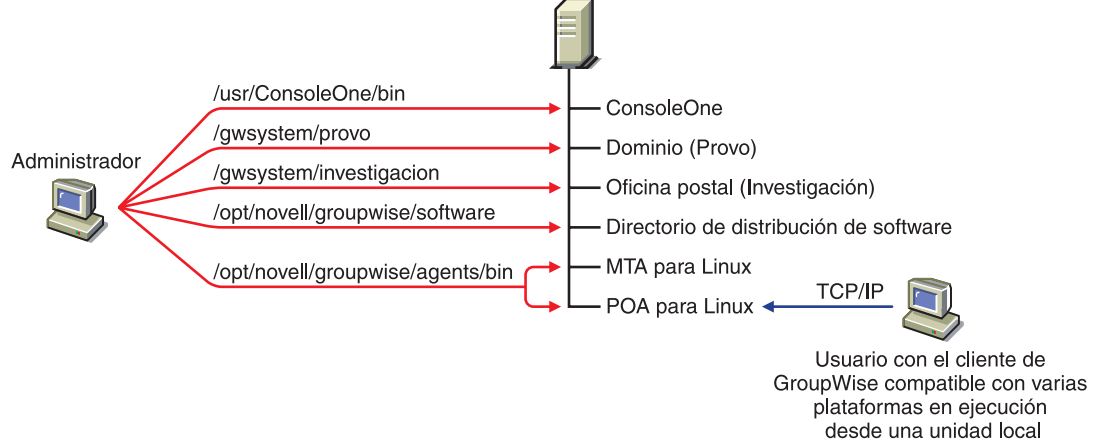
Administrador

/usr/ConsoleOne/bin

/gwsystem/provo

/gwsystem/investigacion

/opt/novell/groupwise/software

/opt/novell/groupwise/agents/bin

ConsoleOne

Dominio (Provo)

Oficina postal (Investigación)

Directorio de distribución de software

MTA para Linux

POA para Linux

TCP/IP

Usuario con el cliente de GroupWise compatible con varias plataformas en ejecución desde una unidad local